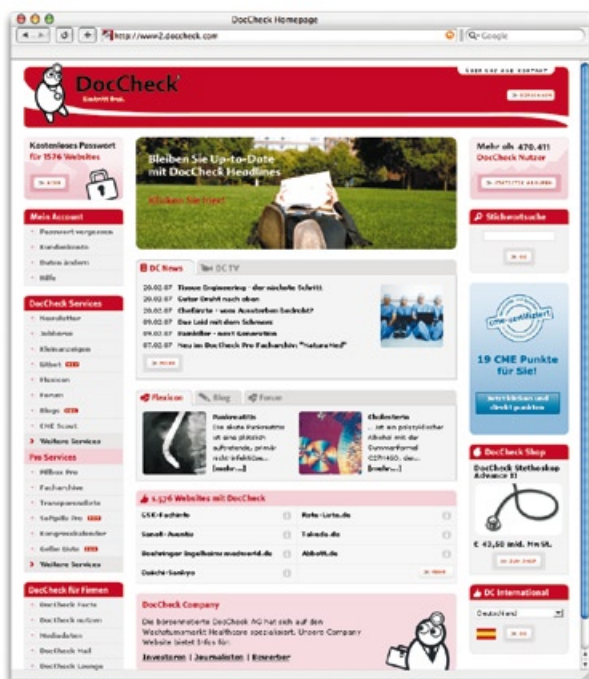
DocCheck Homepage

http://www2.doccheck.com

Q- Google

DocCheck
Eintritt frei.

Kostenloses Passwort für 1576 Websites

Mein Account
Passwort vergessen
Kundenkonto
Daten ändern
Hilfe

DocCheck Services
Newsletter
Jobbörse
Kleinanzeigen
Gibbet
Flexikon
Foren
Blogs
CME Scout
Weitere Services

Pro Services
Pro
Fachartikel
Transparenzliste
Pro
Kongresskalender
Gelbe Liste
Weitere Services

DocCheck für Firmen
DocCheck Facts
DocCheck nutzen
Mediadaten
DocCheck Mail
DocCheck Lounge

Bleiben Sie Up-to-Date mit DocCheck Headlines
Klicken Sie hier!

DC News
DC TV
20.02.07 Tissue Engineering - der nächste Schritt
20.02.07 Guter Draht nach oben
20.02.07 Chefärzte - vom Aussterben bedroht?
09.02.07 Das Leid mit dem Schmerz
09.02.07 Rambiller - next Generation
07.02.07 Neu im DocCheck Pro Facharchiv: "Nature Med"

Flexikon
Blog
Foren

Ruptur
Die akute Ruptur ist eine plötzlich auftretende, primär nicht infektiöse...
[mehr...]

Cholesterin
... ist ein polycyclischer Alkohol mit der Summenformel $C_{27}H_{46}O$. Der...
[mehr...]

1.576 Websites mit DocCheck
GSK-Fachinfo
Roche-Lexikon.de
Sanofi-Aventis
Takeda.de
Boehringer Ingelheim
Abbott.de
Daiichi-Sankyo

DocCheck Company
Die börsennotierte DocCheck AG hat sich auf den Wachstumsmarkt Healthcare spezialisiert. Unsere Company Website bietet Infos für:
Investoren | Journalisten | Bewerber

Mehr als 470.411 DocCheck Nutzer

Stichwortsuche

cme-zertifiziert
19 CME Punkte für Sie!

DocCheck Shop
DocCheck Stethoskop Advance II
€ 43,50 inkl. MwSt.

DC International
Deutschland